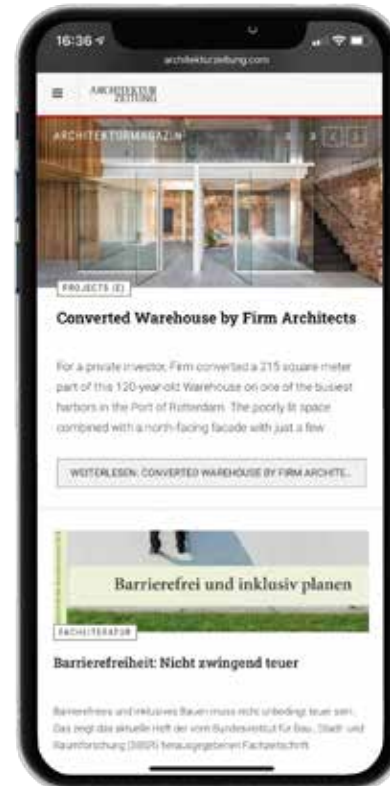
16:36

architekturzeitung.com

ARCHITEKTUR ZEITUNG

ARCHITEKTURMAGAZIN

PROJECTS (E)

Converted Warehouse by Firm Architects

For a private investor, Firm converted a 215 square meter part of this 120-year-old Warehouse on one of the busiest harbors in the Port of Rotterdam. The poorly lit space combined with a north-facing facade with just a few

WEITERLESEN: CONVERTED WAREHOUSE BY FIRM ARCHITE...

Barrierefrei und inklusiv planen

FACHLITERATUR

Barrierefreiheit: Nicht zwingend teuer

Barrierefreies und inklusives Bauen muss nicht unbedingt teuer sein. Das zeigt die aktuelle Heft der vom Bundesinstitut für Bau-, Stadt- und Raumforschung (BBSR) herausgegebenen Fachzeitschrift